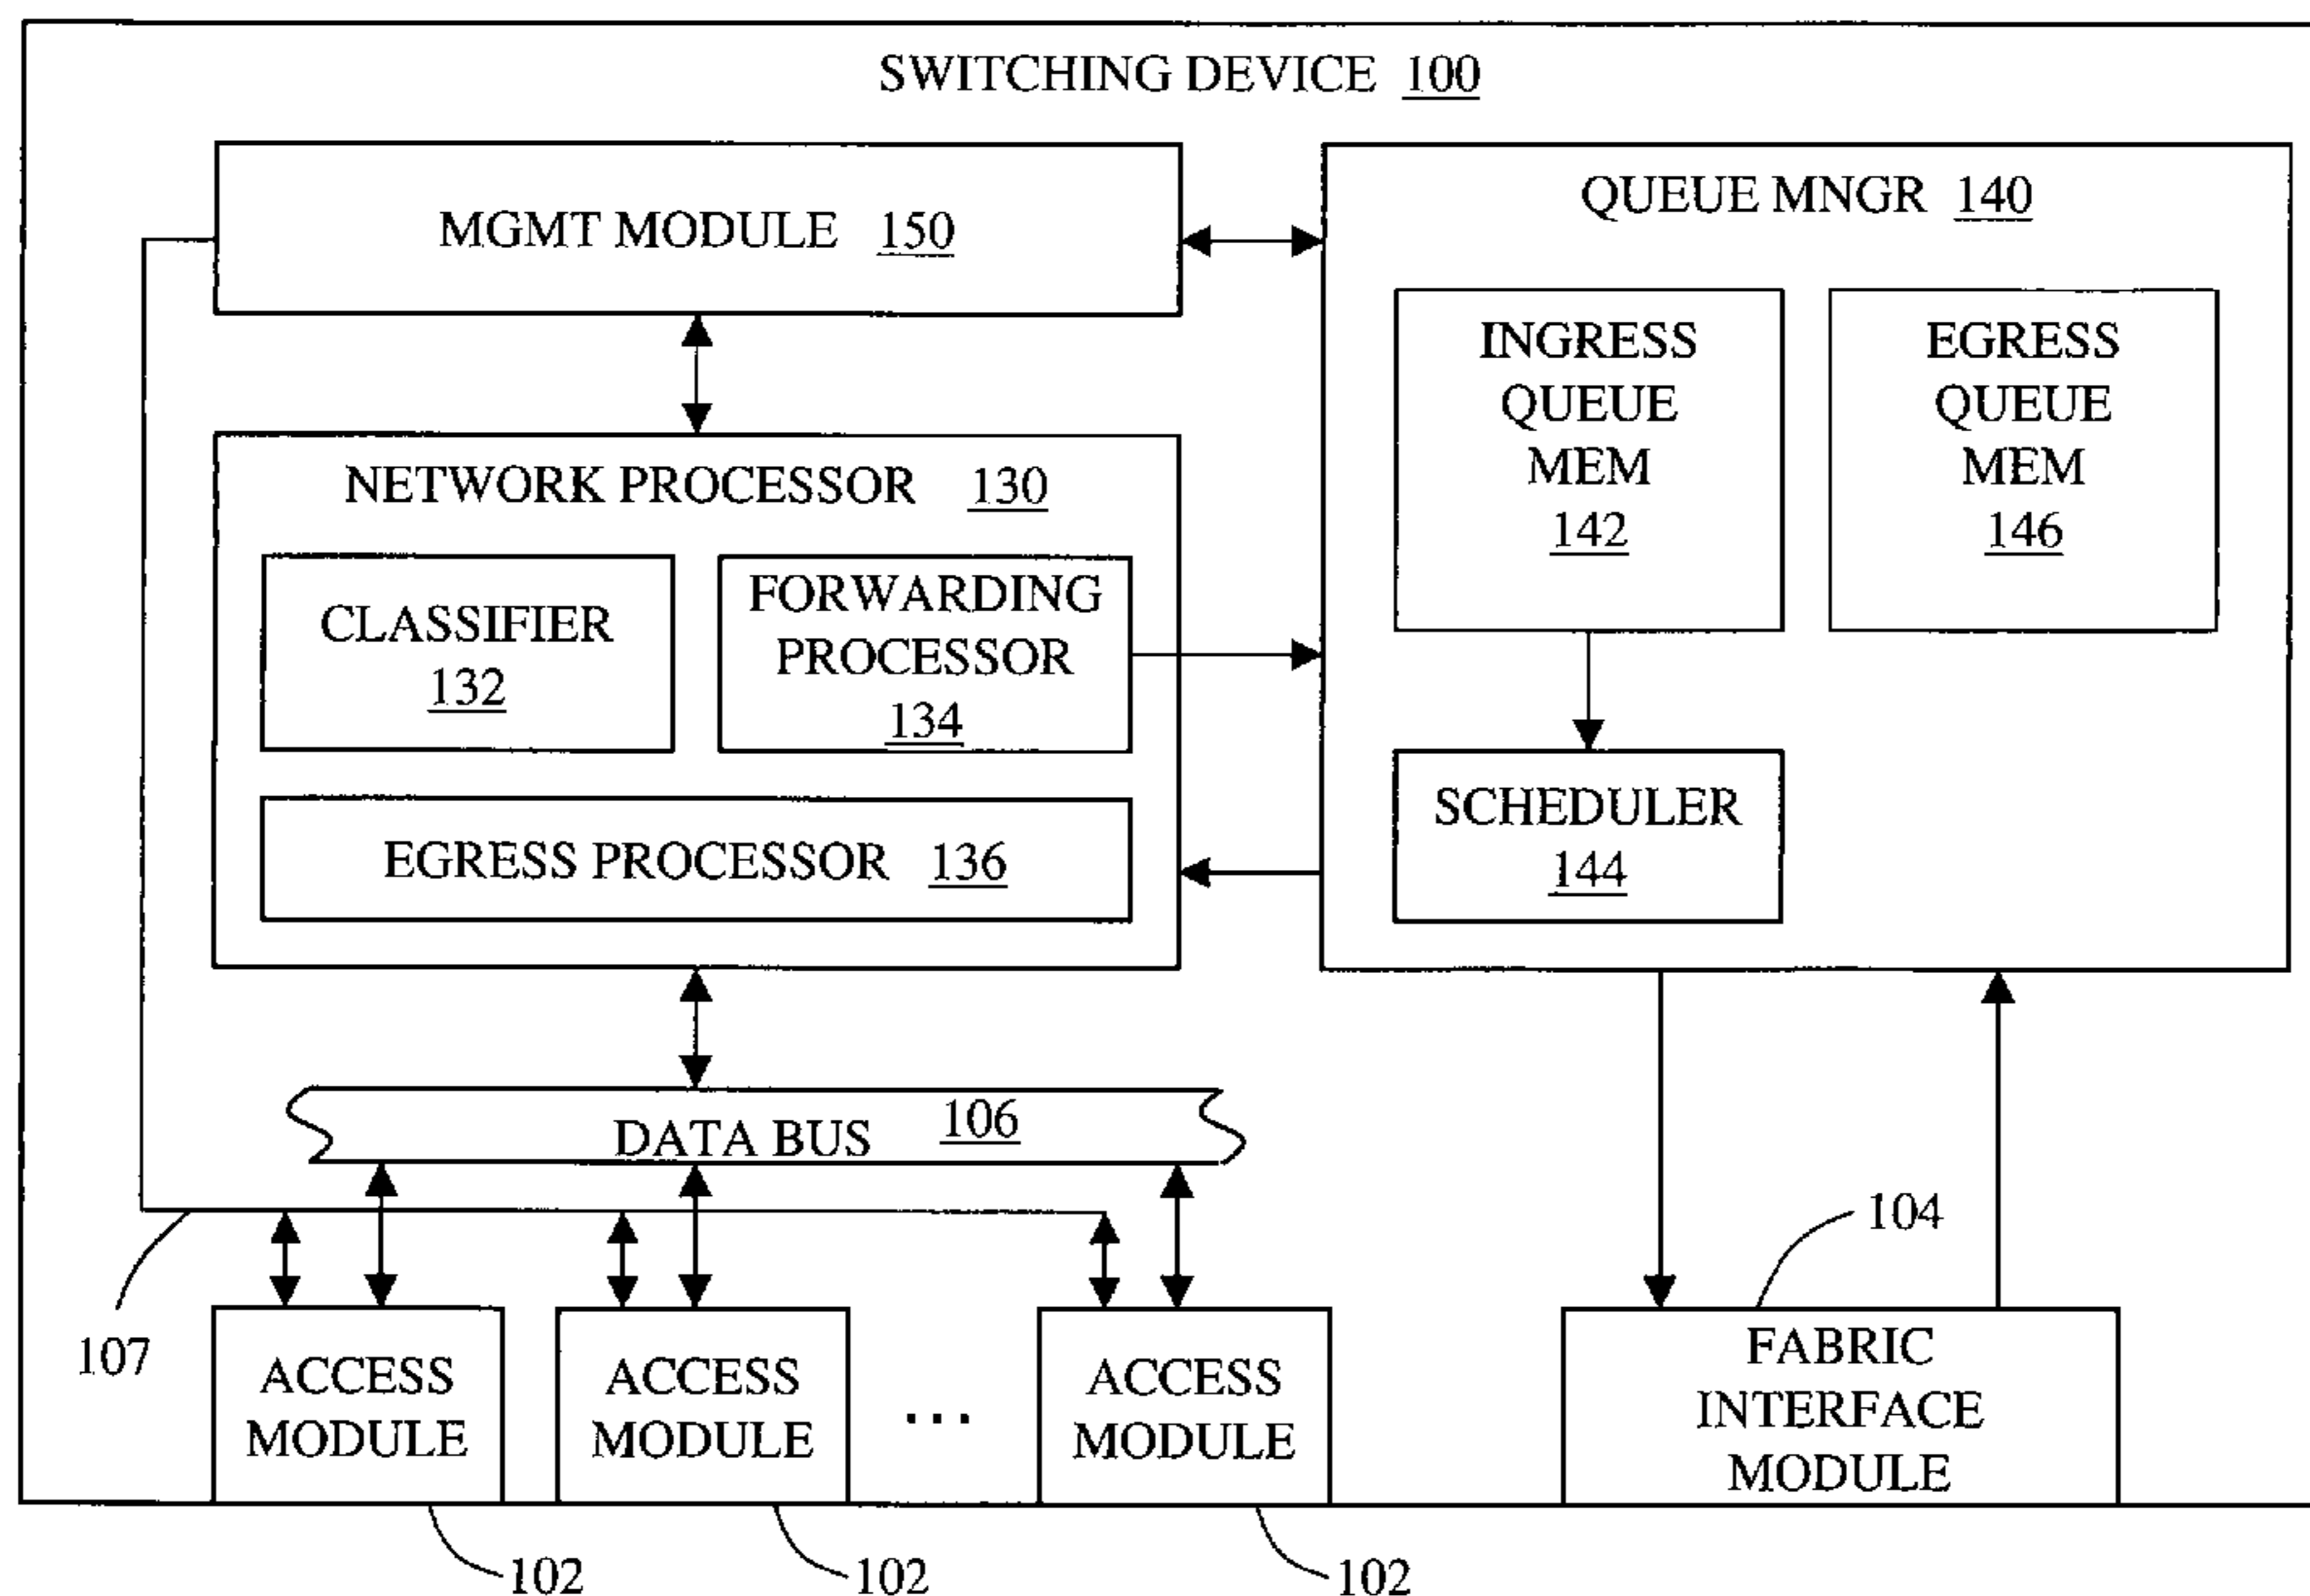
SWITCHING DEVICE 100

MGMT MODULE 150

QUEUE MNGR 140

INGRESS QUEUE MEM 142

EGRESS QUEUE MEM 146

NETWORK PROCESSOR 130

CLASSIFIER 132

FORWARDING PROCESSOR 134

EGRESS PROCESSOR 136

SCHEDULER 144

DATA BUS 106

104

107

ACCESS MODULE

ACCESS MODULE

...

ACCESS MODULE

FABRIC INTERFACE MODULE

102

102

102